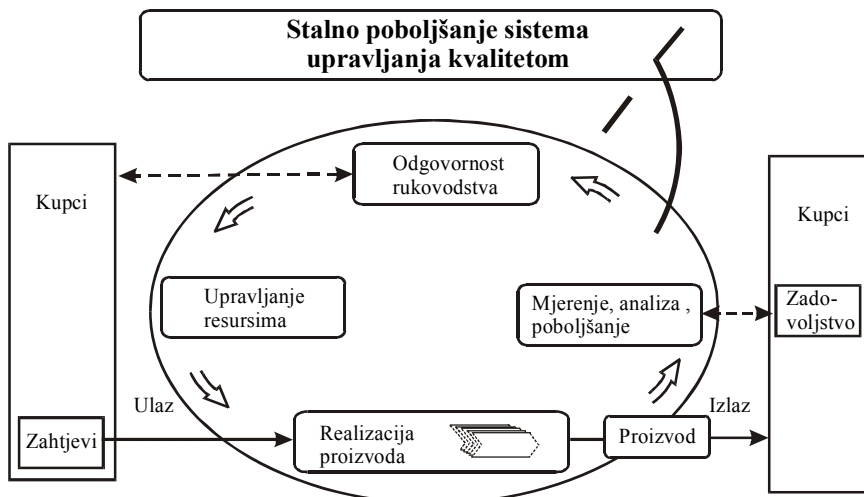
Stalno poboljšanje sistema upravljanja kvalitetom

Kupci

Odgovornost rukovodstva

Kupci

Upravljanje resursima

Mjerenje, analiza , poboljšanje

Zadovoljstvo

Ulaz

Izlaz

Zahtjevi

Realizacija proizvoda

Proizvod